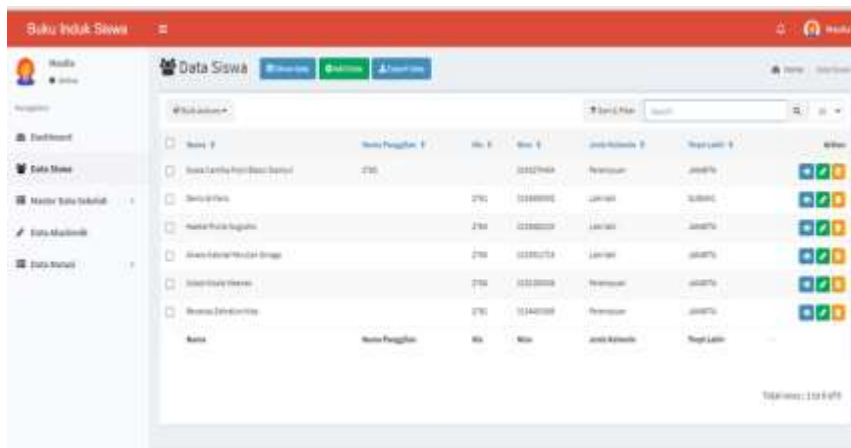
Buku Induk Siswa

Data Siswa

Dashboard

Data Siswa

Master Data Sekolah

Data Akademik

Data Nilai

| | Nama | Nama Panggilan | Nis | Nisn | Jenis Kelamin | Tempat Lahir | Action |
|---|---|---|---|---|---|---|---|
| | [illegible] | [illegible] | | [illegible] | Perempuan | JAKARTA | |
| | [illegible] | | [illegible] | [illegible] | Laki-laki | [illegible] | |
| | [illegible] | | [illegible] | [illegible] | Laki-laki | JAKARTA | |
| | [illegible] | | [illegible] | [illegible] | Laki-laki | JAKARTA | |
| | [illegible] | | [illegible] | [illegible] | Perempuan | JAKARTA | |
| | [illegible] | | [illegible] | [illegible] | Perempuan | JAKARTA | |
| | Nama | Nama Panggilan | Nis | Nisn | Jenis Kelamin | Tempat Lahir | |

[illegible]